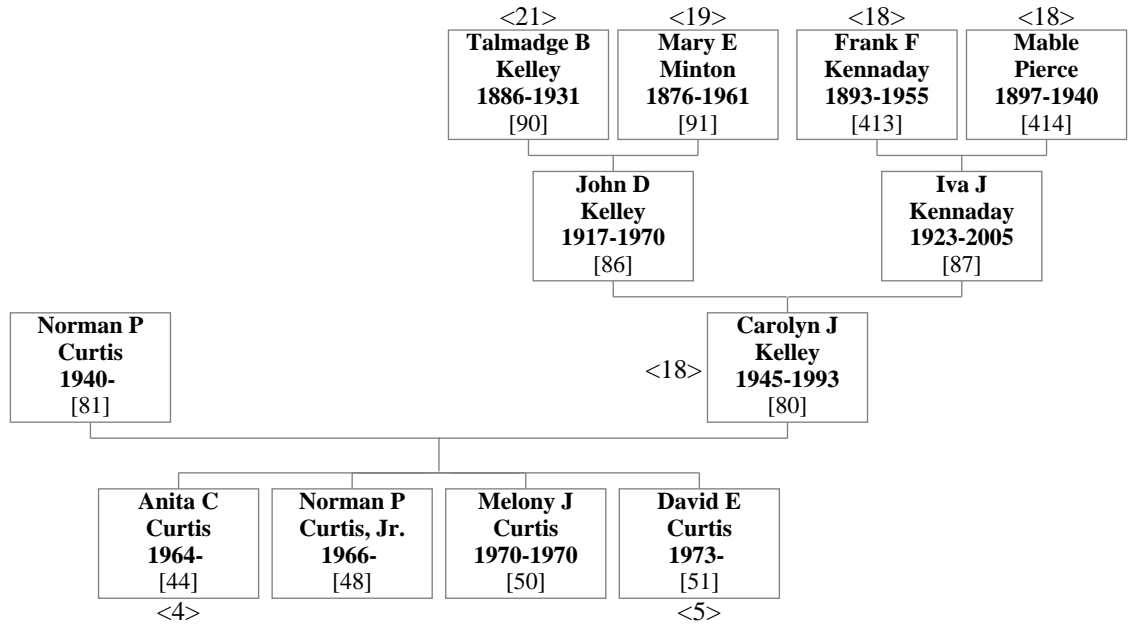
<21>
Talmadge B Kelley 1886-1931 [90]

<19>
Mary E Minton 1876-1961 [91]

<18>
Frank F Kennaday 1893-1955 [413]

<18>
Mable Pierce 1897-1940 [414]

John D Kelley 1917-1970 [86]

Iva J Kennaday 1923-2005 [87]

Norman P Curtis 1940- [81]

<18>
Carolyn J Kelley 1945-1993 [80]

Anita C Curtis 1964- [44]
<4>

Norman P Curtis, Jr. 1966- [48]

Melony J Curtis 1970-1970 [50]

David E Curtis 1973- [51]
<5>